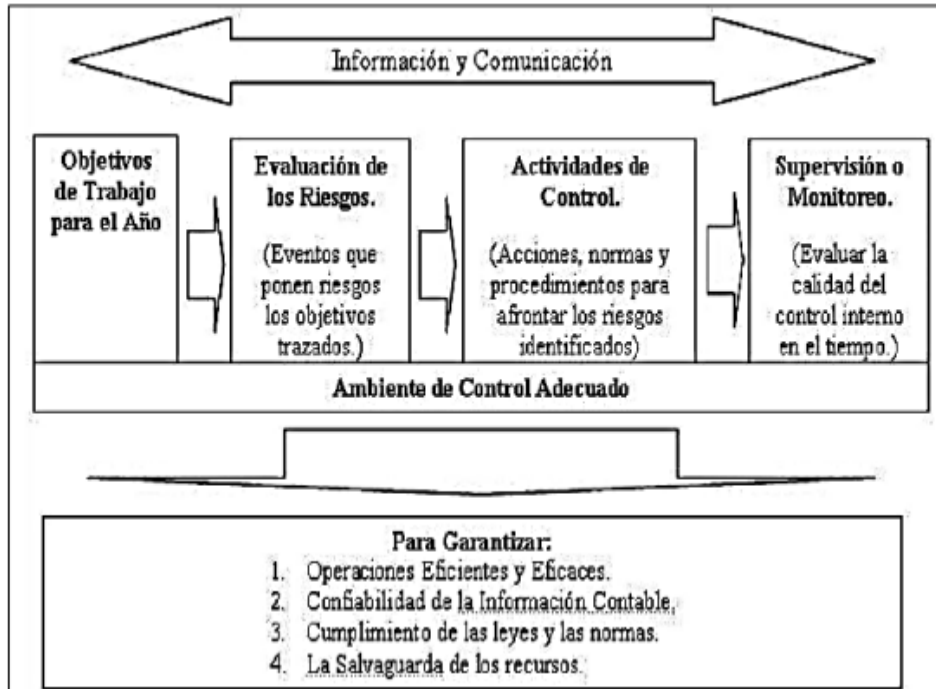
Información y Comunicación

Objetivos de Trabajo para el Año

Evaluación de los Riesgos.

(Eventos que ponen riesgos los objetivos trazados.)

Actividades de Control.

(Acciones, normas y procedimientos para afrontar los riesgos identificados)

Supervisión o Monitoreo.

(Evaluar la calidad del control interno en el tiempo.)

Ambiente de Control Adecuado

Para Garantizar:
1. Operaciones Eficientes y Eficaces.
2. Confiabilidad de la Información Contable,
3. Cumplimiento de las leyes y las normas.
4. La Salvaguarda de los recursos.